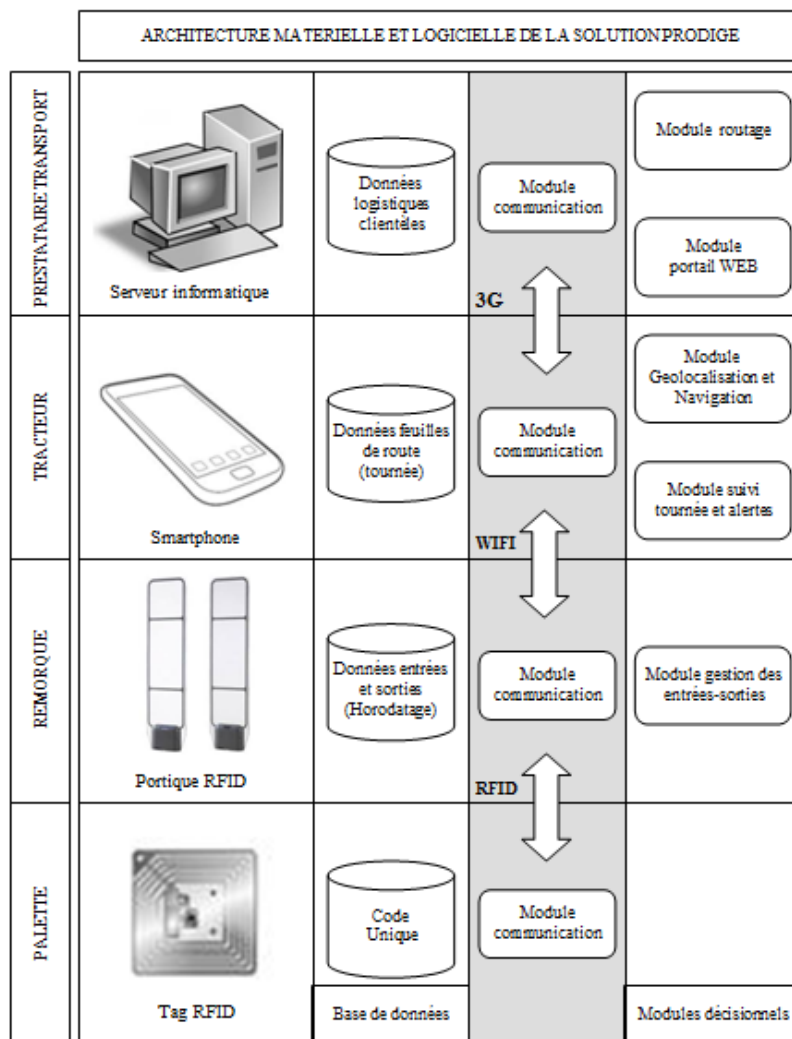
ARCHITECTURE MATERIELLE ET LOGICIELLE DE LA SOLUTIONPRODIGE

| | | | | |
|---|---|---|---|---|
| PRESTATAIRE TRANSPORT | Serveur informatique | Données logistiques clientèles | Module communication | Module routage<br>Module portail WEB |
| | | | 3G | |
| TRACTEUR | Smartphone | Données feuilles de route (tournée) | Module communication | Module Geolocalisation et Navigation<br>Module suivi tournée et alertes |
| | | | WIFI | |
| REMORQUE | Portique RFID | Données entrées et sorties (Horodatage) | Module communication | Module gestion des entrées-sorties |
| | | | RFID | |
| PALETTE | Tag RFID | Code Unique | Module communication | |
| | | Base de données | | Modules décisionnels |